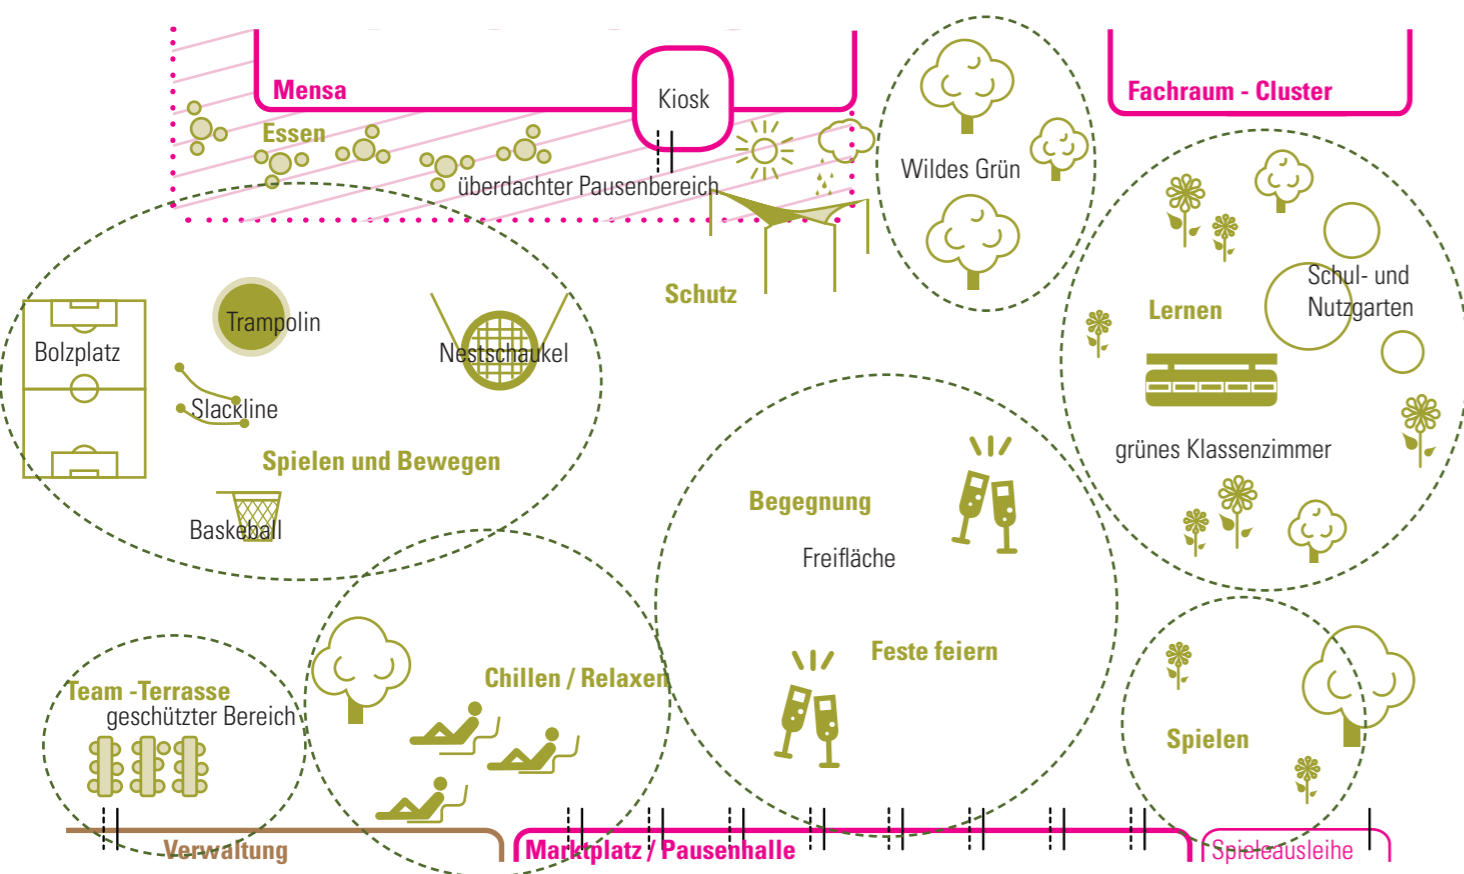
Mensa

Kiosk

Fachraum - Cluster

Essen

überdachter Pausenbereich

Wildes Grün

Schutz

Bolzplatz

Trampolin

Nestschaukel

Slackline

Spielen und Bewegen

Basketball

Lernen

Schul- und Nutzgarten

grünes Klassenzimmer

Begegnung

Freifläche

Feste feiern

Team -Terrasse
geschützter Bereich

Chillen / Relaxen

Spielen

Verwaltung

Marktplatz / Pausenhalle

Spieleausleihe